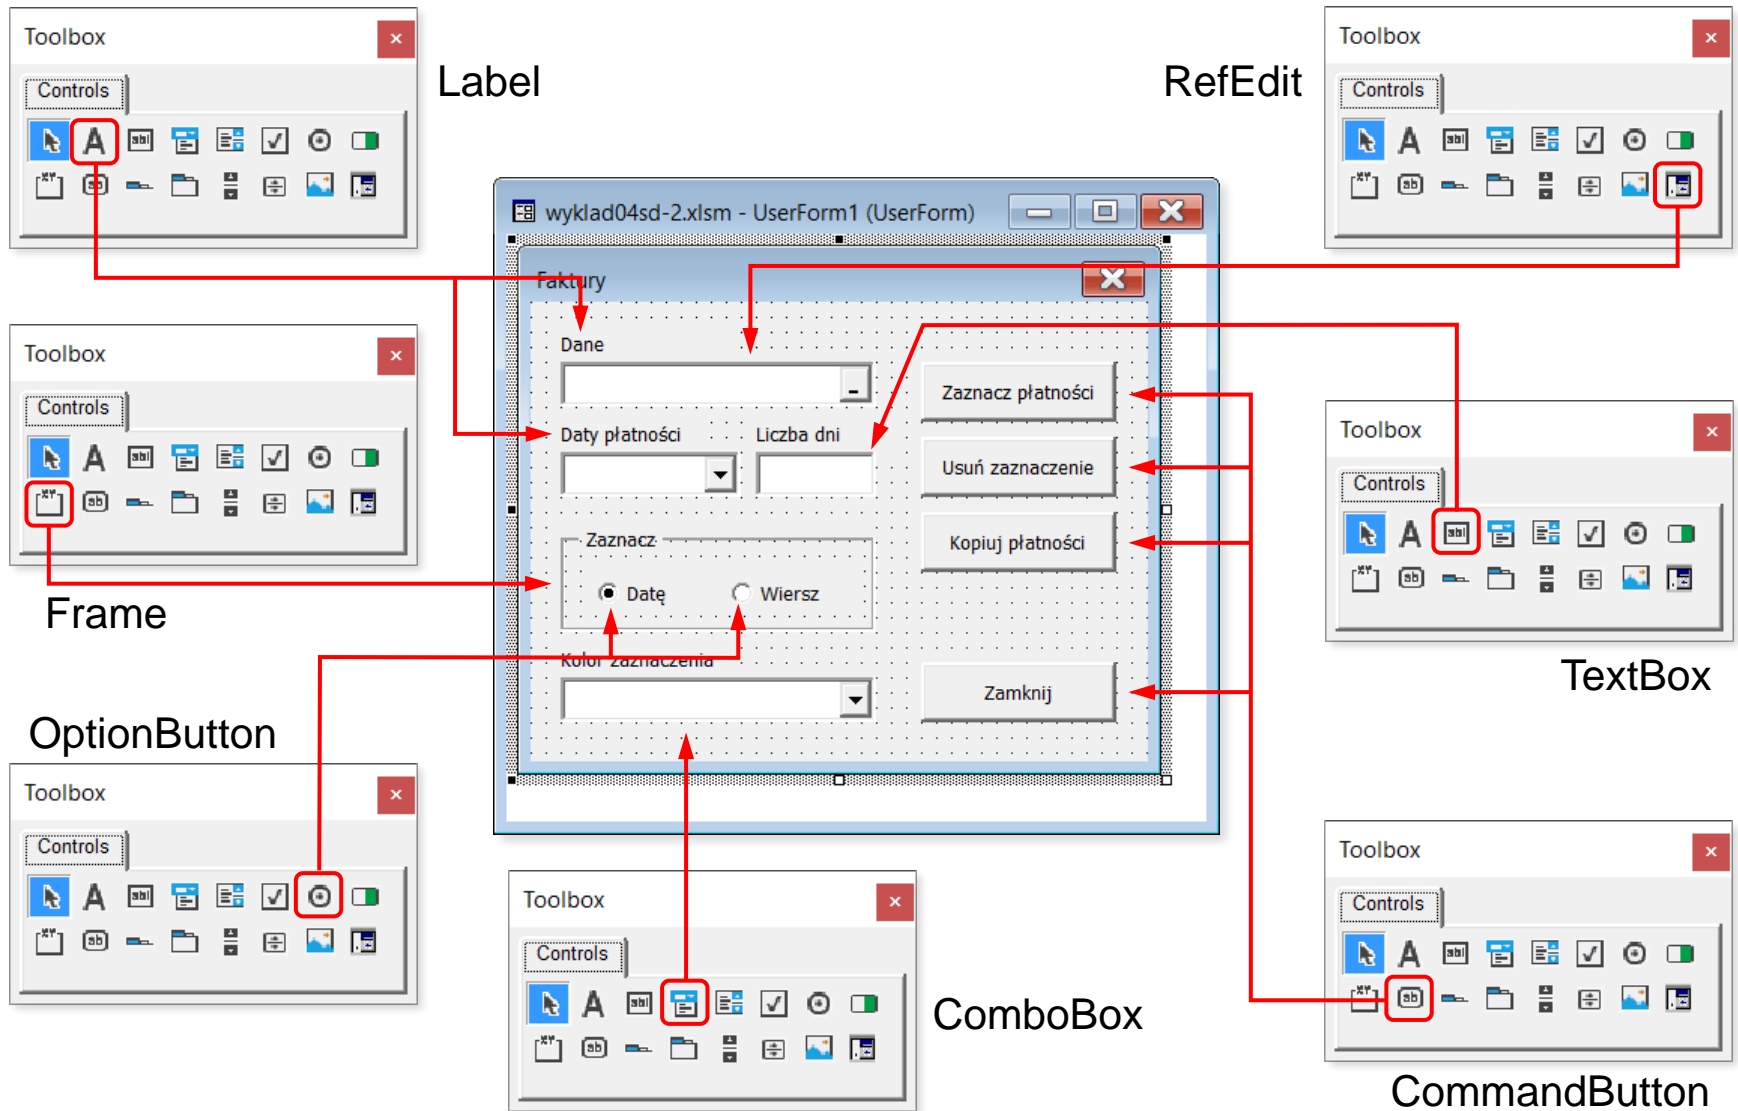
Toolbox
Controls
Label

RefEdit
Toolbox
Controls

wyklad04sd-2.xlsm - UserForm1 (UserForm)
Faktury
Dane
Daty płatności
Liczba dni
Zaznacz płatności
Usuń zaznaczenie
Kopiuj płatności
Zaznacz
Datę
Wiersz
Kolor zaznaczenia
Zamknij

Toolbox
Controls
Frame

Toolbox
Controls
TextBox

OptionButton
Toolbox
Controls

Toolbox
Controls
ComboBox

Toolbox
Controls
CommandButton